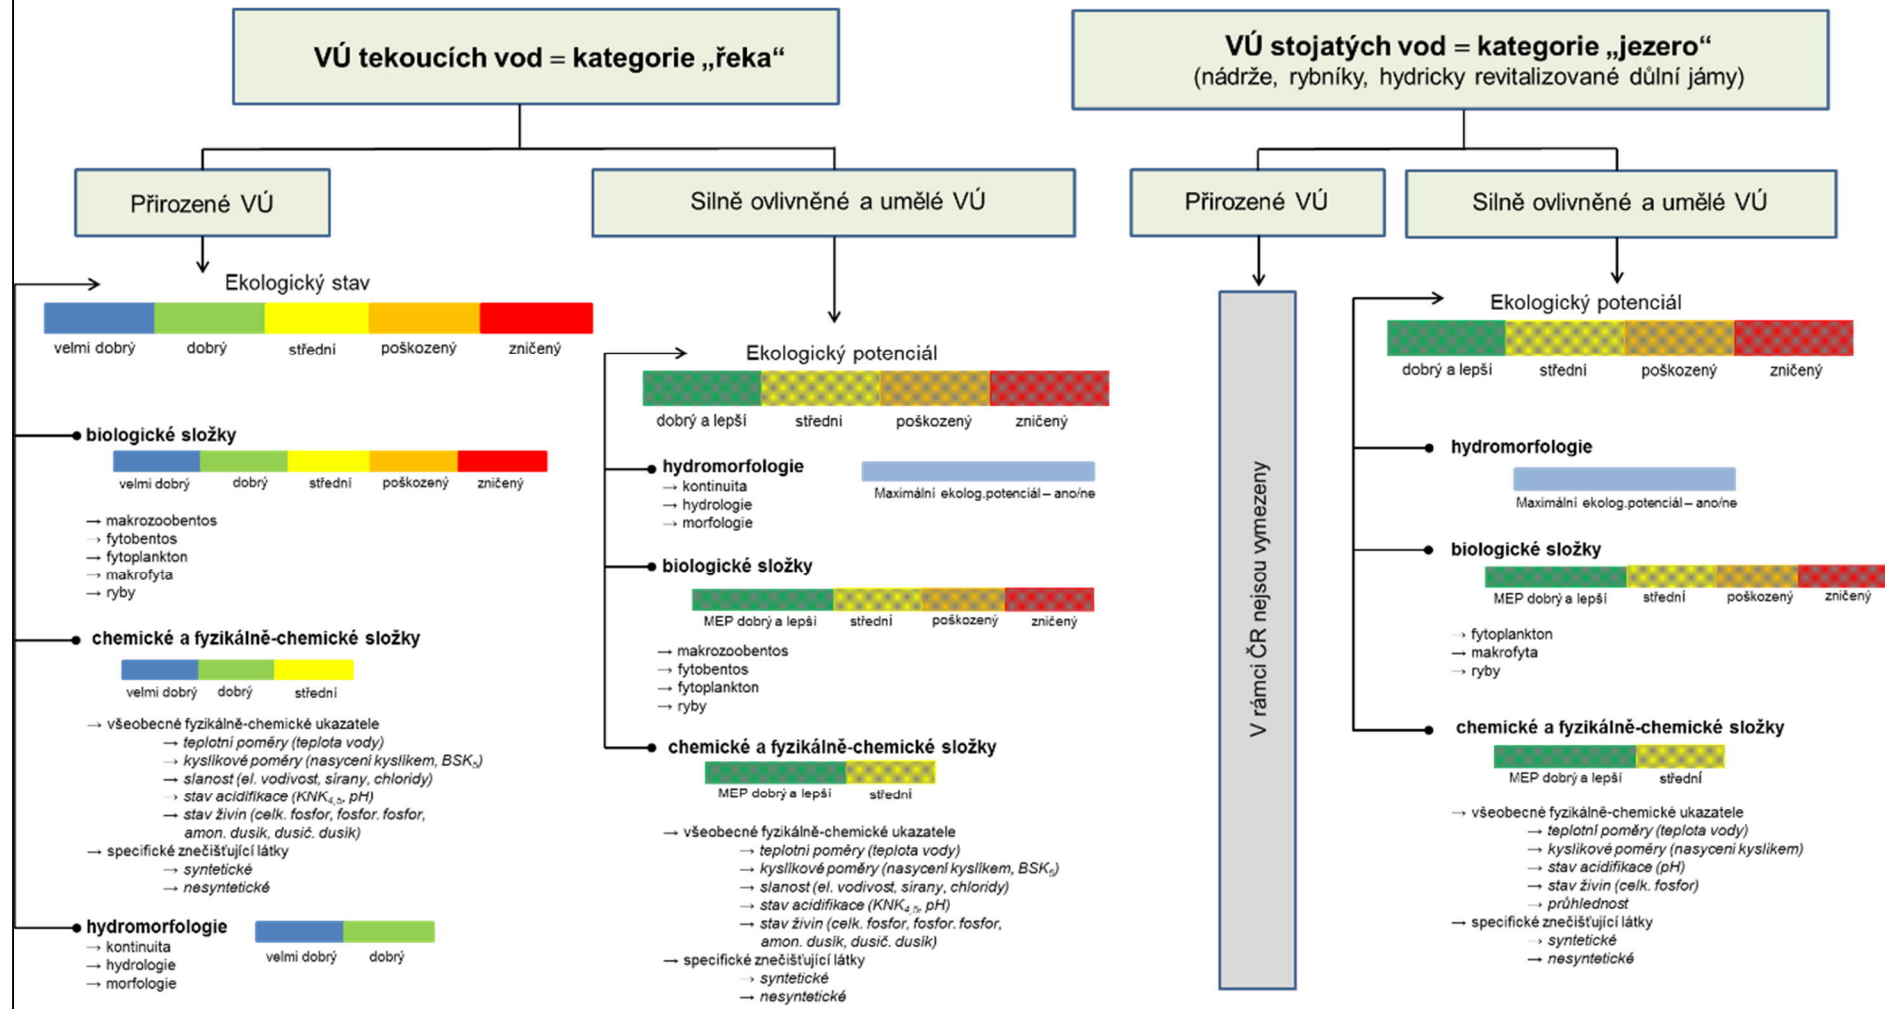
VÚ tekoucích vod = kategorie „řeka“

Přirozené VÚ

Ekologický stav

velmi dobrý dobrý střední poškozený zničený

biologické složky

velmi dobrý dobrý střední poškozený zničený

→ makrozoobentos
→ fytobentos
→ fytoplankton
→ makrofyta
→ ryby

chemické a fyzikálně-chemické složky

velmi dobrý dobrý střední

→ všeobecné fyzikálně-chemické ukazatele
→ teplotní poměry (teplota vody)
→ kyslíkové poměry (nasycení kyslíkem, BSK$_5$)
→ slanost (el. vodivost, sírany, chloridy)
→ stav acidifikace (KNK$_{4,5}$, pH)
→ stav živin (celk. fosfor, fosfor. fosfor, amon. dusík, dusič. dusík)
→ specifické znečišťující látky
→ syntetické
→ nesyntetické

hydromorfologie
→ kontinuita
→ hydrologie
→ morfologie

velmi dobrý dobrý

Silně ovlivněné a umělé VÚ

Ekologický potenciál

dobrý a lepší střední poškozený zničený

hydromorfologie
→ kontinuita
→ hydrologie
→ morfologie

Maximální ekolog.potenciál – ano/ne

biologické složky

MEP dobrý a lepší střední poškozený zničený

→ makrozoobentos
→ fytobentos
→ fytoplankton
→ ryby

chemické a fyzikálně-chemické složky

MEP dobrý a lepší střední

→ všeobecné fyzikálně-chemické ukazatele
→ teplotní poměry (teplota vody)
→ kyslíkové poměry (nasycení kyslíkem, BSK$_5$)
→ slanost (el. vodivost, sírany, chloridy)
→ stav acidifikace (KNK$_{4,5}$, pH)
→ stav živin (celk. fosfor, fosfor. fosfor, amon. dusík, dusič. dusík)
→ specifické znečišťující látky
→ syntetické
→ nesyntetické

VÚ stojatých vod = kategorie „jezero“
(nádrže, rybníky, hydricky revitalizované důlní jámy)

Přirozené VÚ

V rámci ČR nejsou vymezeny

Silně ovlivněné a umělé VÚ

Ekologický potenciál

dobrý a lepší střední poškozený zničený

hydromorfologie

Maximální ekolog.potenciál – ano/ne

biologické složky

MEP dobrý a lepší střední poškozený zničený

→ fytoplankton
→ makrofyta
→ ryby

chemické a fyzikálně-chemické složky

MEP dobrý a lepší střední

→ všeobecné fyzikálně-chemické ukazatele
→ teplotní poměry (teplota vody)
→ kyslíkové poměry (nasycení kyslíkem)
→ stav acidifikace (pH)
→ stav živin (celk. fosfor)
→ průhlednost
→ specifické znečišťující látky
→ syntetické
→ nesyntetické